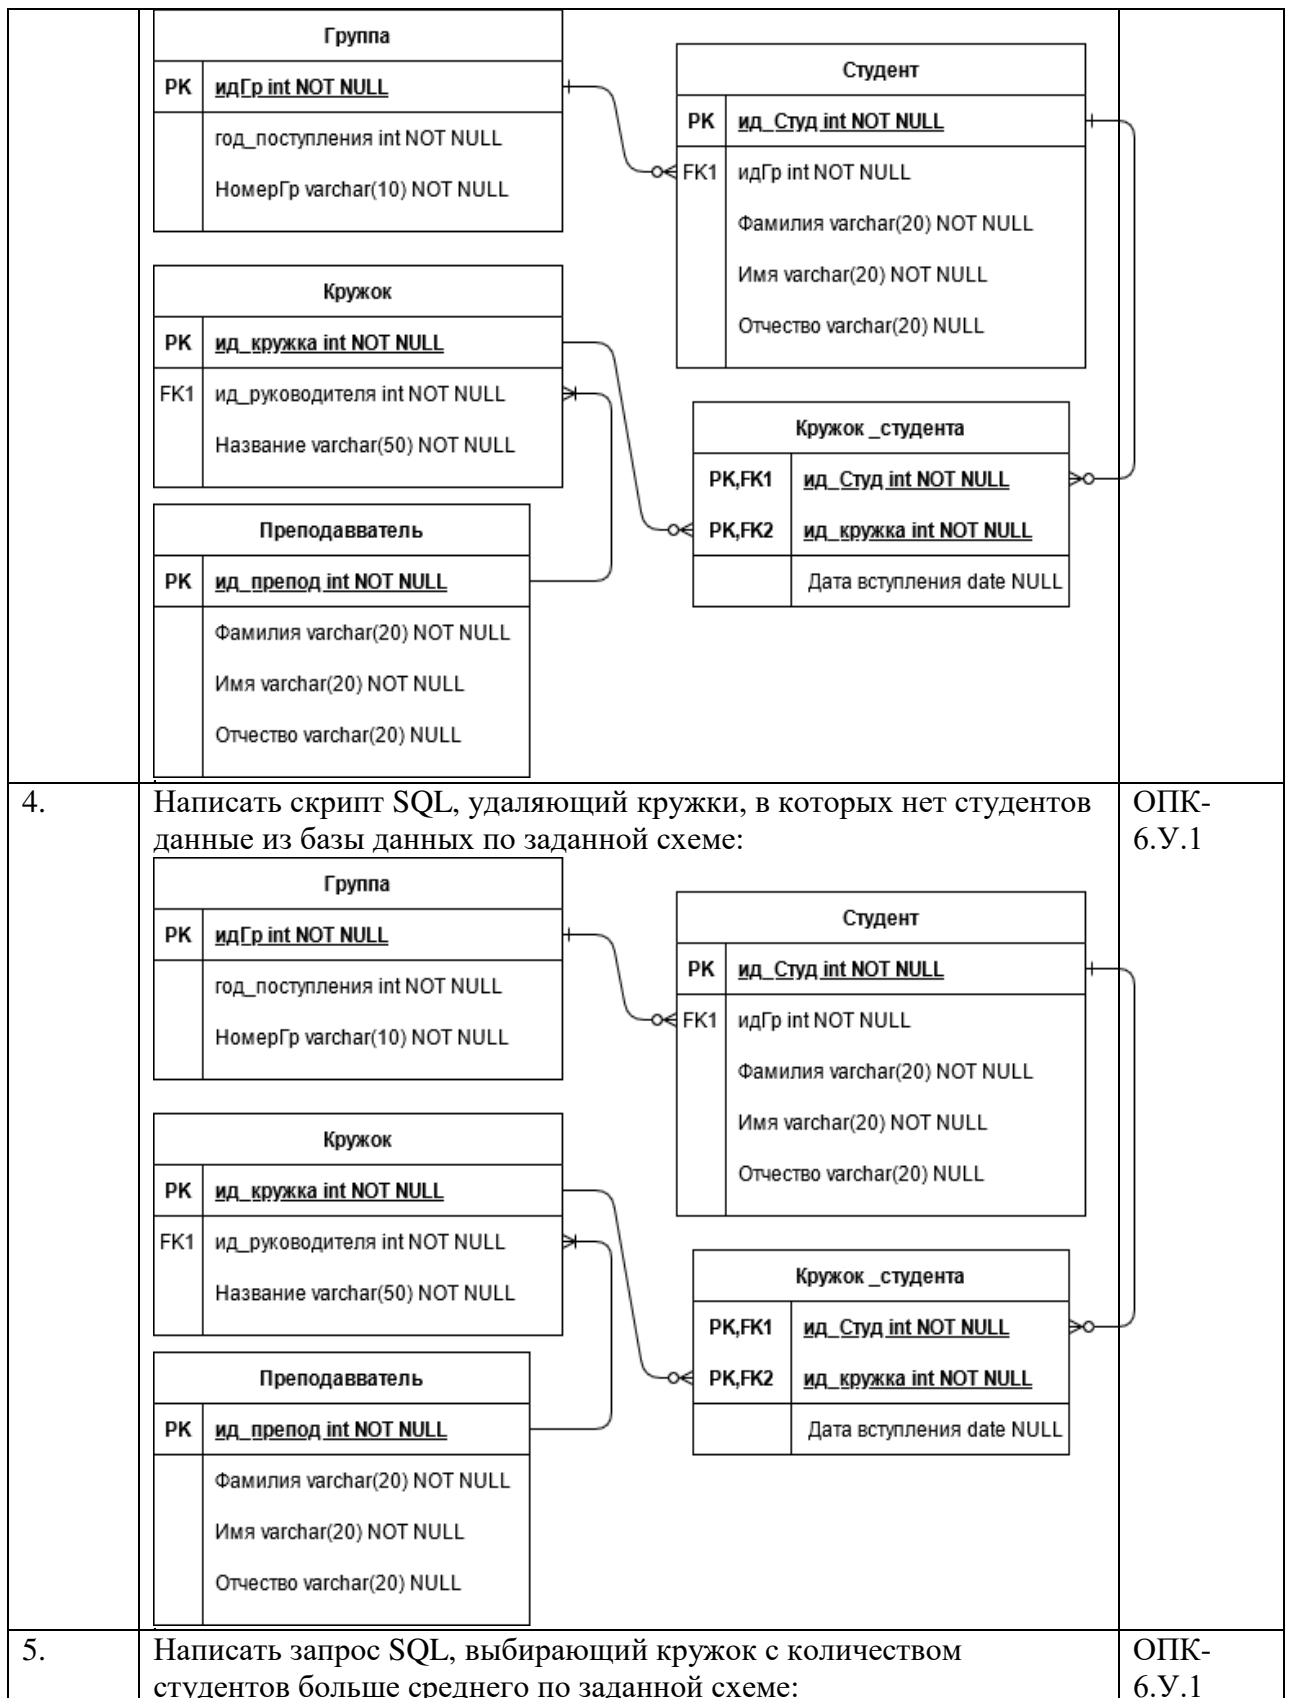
Группа

| PK | идГр int NOT NULL |
|---|---|
| | год_поступления int NOT NULL |
| | НомерГр varchar(10) NOT NULL |

Студент

| PK | ид_Студ int NOT NULL |
|---|---|
| FK1 | идГр int NOT NULL |
| | Фамилия varchar(20) NOT NULL |
| | Имя varchar(20) NOT NULL |
| | Отчество varchar(20) NULL |

Кружок

| PK | ид_кружка int NOT NULL |
|---|---|
| FK1 | ид_руководителя int NOT NULL |
| | Название varchar(50) NOT NULL |

Кружок _студента

| PK,FK1 | ид_Студ int NOT NULL |
|---|---|
| PK,FK2 | ид_кружка int NOT NULL |
| | Дата вступления date NULL |

Преподавватель

| PK | ид_препод int NOT NULL |
|---|---|
| | Фамилия varchar(20) NOT NULL |
| | Имя varchar(20) NOT NULL |
| | Отчество varchar(20) NULL |

4. Написать скрипт SQL, удаляющий кружки, в которых нет студентов данные из базы данных по заданной схеме: ОПК-6.У.1

Группа

| PK | идГр int NOT NULL |
|---|---|
| | год_поступления int NOT NULL |
| | НомерГр varchar(10) NOT NULL |

Студент

| PK | ид_Студ int NOT NULL |
|---|---|
| FK1 | идГр int NOT NULL |
| | Фамилия varchar(20) NOT NULL |
| | Имя varchar(20) NOT NULL |
| | Отчество varchar(20) NULL |

Кружок

| PK | ид_кружка int NOT NULL |
|---|---|
| FK1 | ид_руководителя int NOT NULL |
| | Название varchar(50) NOT NULL |

Кружок _студента

| PK,FK1 | ид_Студ int NOT NULL |
|---|---|
| PK,FK2 | ид_кружка int NOT NULL |
| | Дата вступления date NULL |

Преподавватель

| PK | ид_препод int NOT NULL |
|---|---|
| | Фамилия varchar(20) NOT NULL |
| | Имя varchar(20) NOT NULL |
| | Отчество varchar(20) NULL |

5. Написать запрос SQL, выбирающий кружок с количеством студентов больше среднего по заданной схеме: ОПК-6.У.1